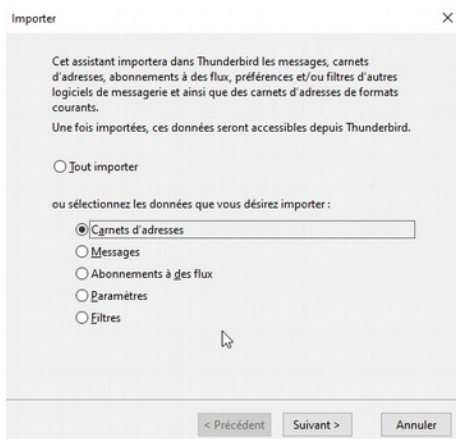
Importer

×

Cet assistant importera dans Thunderbird les messages, carnets d'adresses, abonnements à des flux, préférences et/ou filtres d'autres logiciels de messagerie et ainsi que des carnets d'adresses de formats courants.

Une fois importées, ces données seront accessibles depuis Thunderbird.

Tout importer

ou sélectionnez les données que vous désirez importer :

Carnets d'adresses

Messages

Abonnements à des flux

Paramètres

Filtres

< Précédent

Suivant >

Annuler